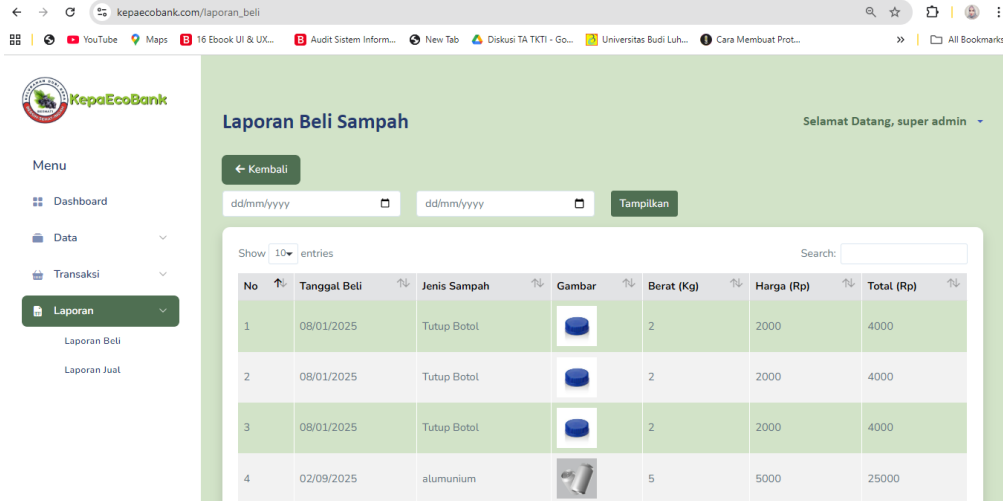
kepaecobank.com/laporan_beli

YouTube Maps 16 Ebook UI & UX... Audit Sistem Inform... New Tab Diskusi TA TKTI - Go... Universitas Budi Luh... Cara Membuat Prot... » All Bookmarks

KepaEcoBank

Menu

Dashboard

Data

Transaksi

Laporan

Laporan Beli

Laporan Jual

Laporan Beli Sampah

Selamat Datang, super admin

← Kembali

dd/mm/yyyy

dd/mm/yyyy

Tampilkan

Show 10 entries

Search:

| No | Tanggal Beli | Jenis Sampah | Gambar | Berat (Kg) | Harga (Rp) | Total (Rp) |
|---|---|---|---|---|---|---|
| 1 | 08/01/2025 | Tutup Botol | | 2 | 2000 | 4000 |
| 2 | 08/01/2025 | Tutup Botol | | 2 | 2000 | 4000 |
| 3 | 08/01/2025 | Tutup Botol | | 2 | 2000 | 4000 |
| 4 | 02/09/2025 | alumunium | | 5 | 5000 | 25000 |